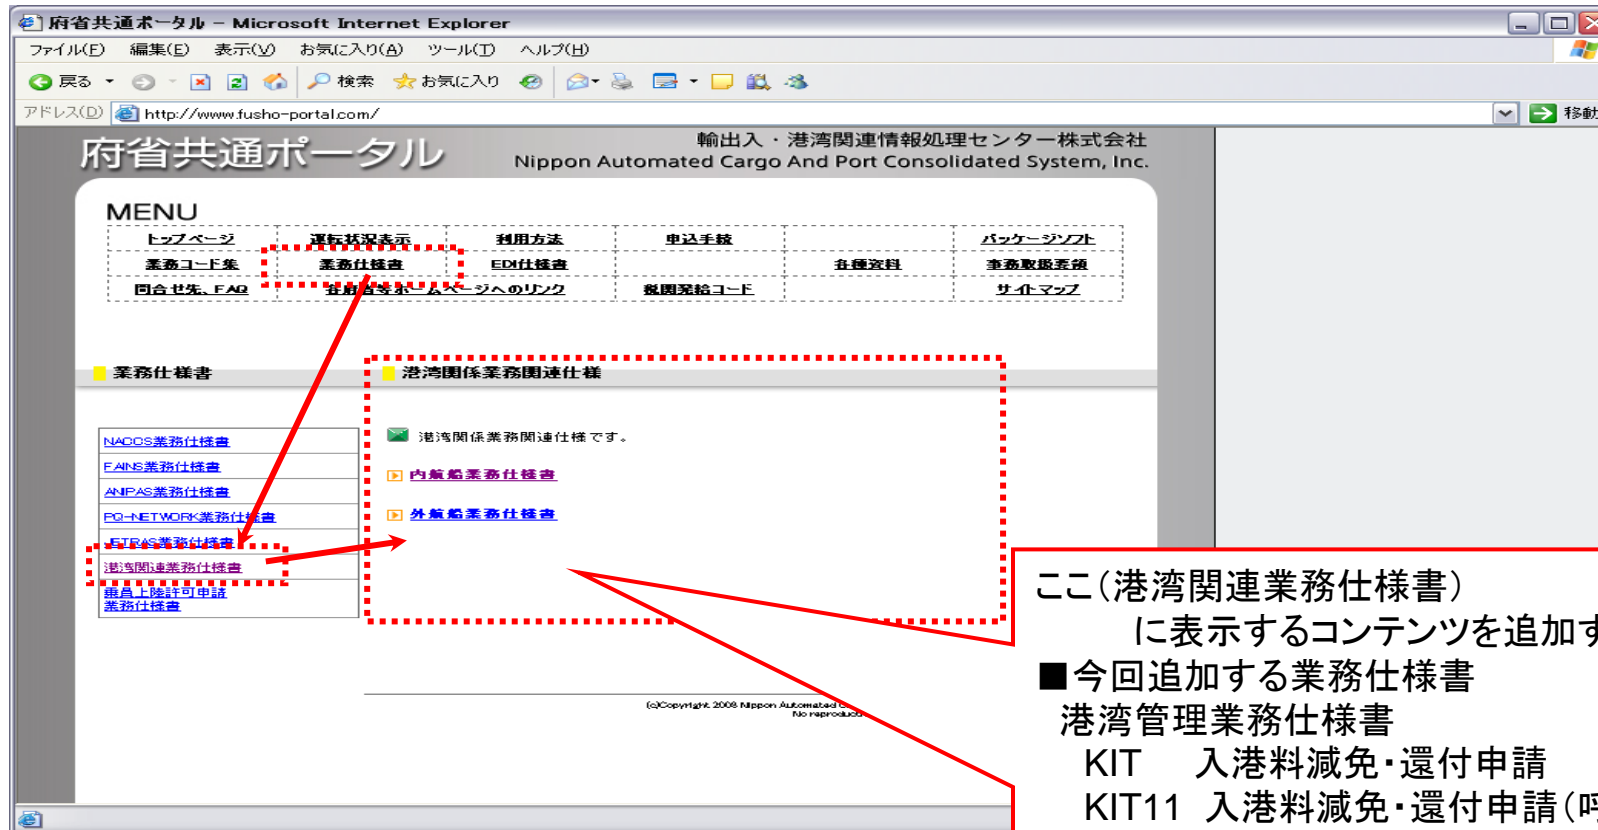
府省共通ポータル – Microsoft Internet Explorer

ファイル(F) 編集(E) 表示(V) お気に入り(A) ツール(T) ヘルプ(H)

戻る 検索 お気に入り

アドレス(D) http://www.fusho-portal.com/ 移動

府省共通ポータル

輸出入・港湾関連情報処理センター株式会社
Nippon Automated Cargo And Port Consolidated System, Inc.

MENU

| トップページ | 運転状況表示 | 利用方法 | 申込手続 | | パッケージソフト |
|---|---|---|---|---|---|
| 業務コード集 | 業務仕様書 | EDI仕様書 | | 各種資料 | 事務取扱要領 |
| 問合せ先、FAQ | 各府省等ホームページへのリンク | | 税関発給コード | | サイトマップ |

業務仕様書

NACCS業務仕様書
FAINS業務仕様書
ANIPAS業務仕様書
PQ-NETWORK業務仕様書
JETRAS業務仕様書
港湾関連業務仕様書
乗員上陸許可申請業務仕様書

港湾関係業務関連仕様

港湾関係業務関連仕様です。

内航船業務仕様書

外航船業務仕様書

(c)Copyright 2008 Nippon Automated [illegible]
No reproduc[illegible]

ここ(港湾関連業務仕様書)
に表示するコンテンツを追加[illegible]
■今回追加する業務仕様書
港湾管理業務仕様書
KIT 入港料減免・還付申請
KIT11 入港料減免・還付申請([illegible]